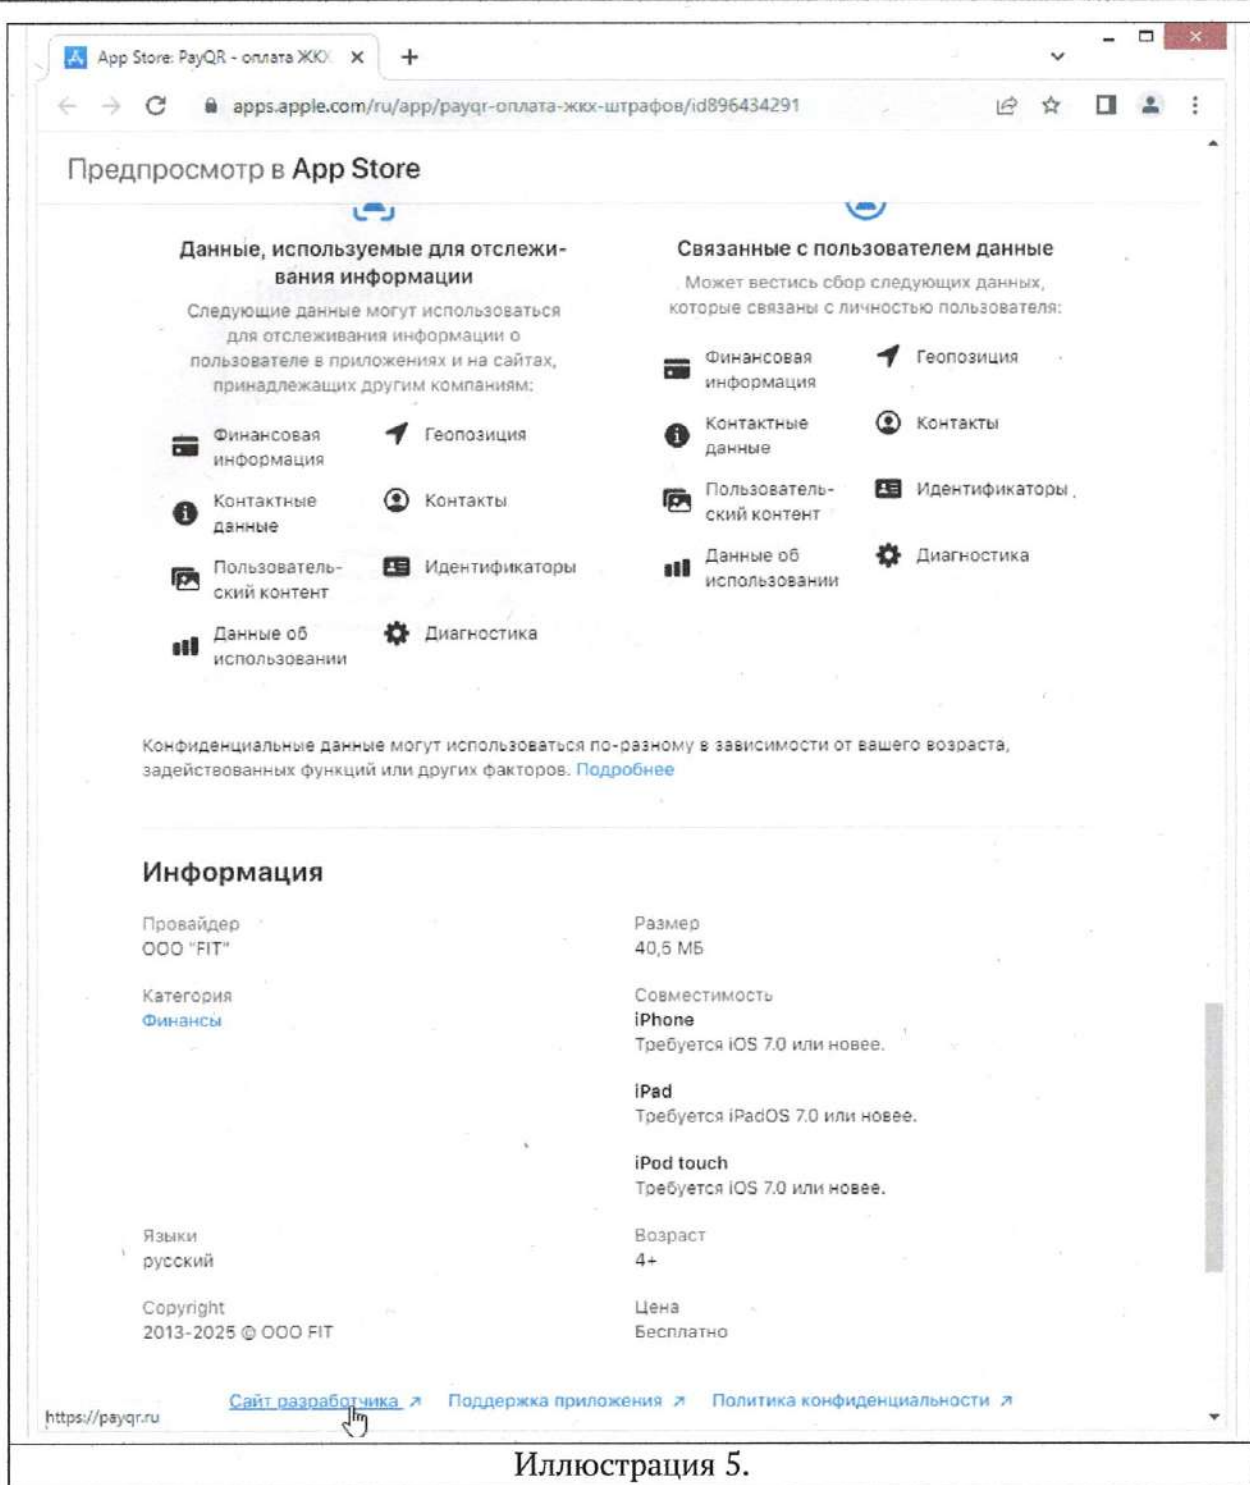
App Store: PayQR - оплата ЖК ×

apps.apple.com/ru/app/payqr-оплата-жкх-штрафов/id896434291

Предпросмотр в App Store

Данные, используемые для отслеживания информации

Следующие данные могут использоваться для отслеживания информации о пользователе в приложениях и на сайтах, принадлежащих другим компаниям:

Финансовая информация
Геопозиция
Контактные данные
Контакты
Пользовательский контент
Идентификаторы
Данные об использовании
Диагностика

Связанные с пользователем данные

Может вестись сбор следующих данных, которые связаны с личностью пользователя:

Финансовая информация
Геопозиция
Контактные данные
Контакты
Пользовательский контент
Идентификаторы
Данные об использовании
Диагностика

Конфиденциальные данные могут использоваться по-разному в зависимости от вашего возраста, задействованных функций или других факторов. Подробнее

Информация

Провайдер
ООО "FIT"

Размер
40,5 МБ

Категория
Финансы

Совместимость
iPhone
Требуется iOS 7.0 или новее.

iPad
Требуется iPadOS 7.0 или новее.

iPod touch
Требуется iOS 7.0 или новее.

Языки
русский

Возраст
4+

Copyright
2013-2025 © ООО FIT

Цена
Бесплатно

Сайт разработчика ↗ Поддержка приложения ↗ Политика конфиденциальности ↗

https://payqr.ru

Иллюстрация 5.